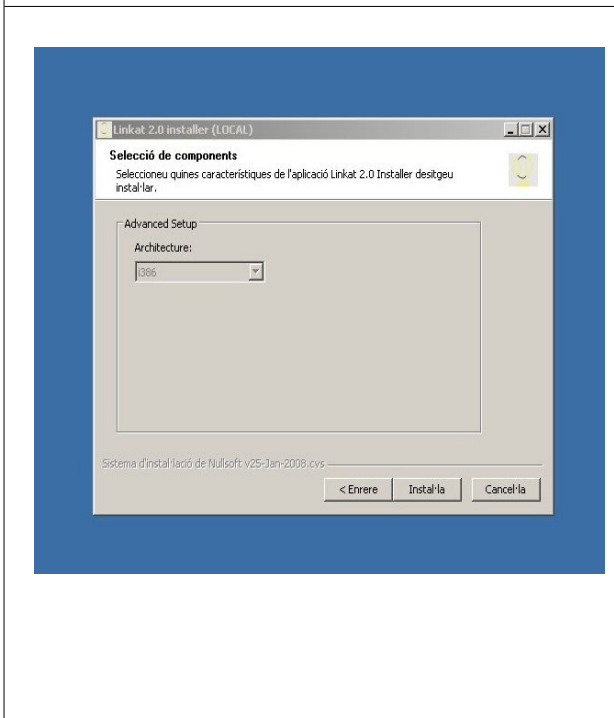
Linkat 2.0 installer (LOCAL)

Selecció de components

Seleccioneu quines característiques de l'aplicació Linkat 2.0 Installer desitgeu instal·lar.

Advanced Setup

Architecture:

i386

Sistema d'instal·lació de Nullsoft v25-Jan-2008.cvs

< Enrere

Instal·la

Cancel·la